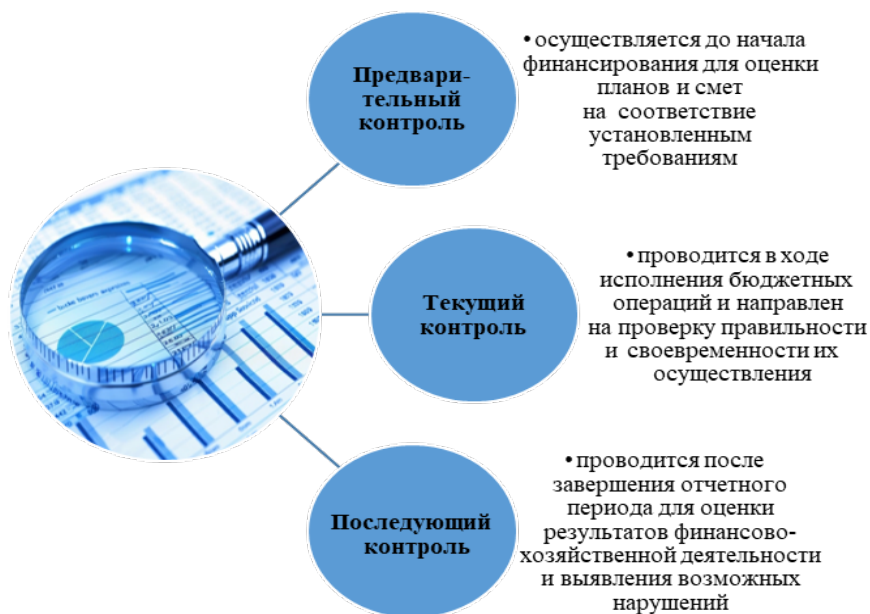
Предварительный контроль

• осуществляется до начала финансирования для оценки планов и смет на соответствие установленным требованиям

Текущий контроль

• проводится в ходе исполнения бюджетных операций и направлен на проверку правильности и своевременности их осуществления

Последующий контроль

• проводится после завершения отчетного периода для оценки результатов финансово-хозяйственной деятельности и выявления возможных нарушений